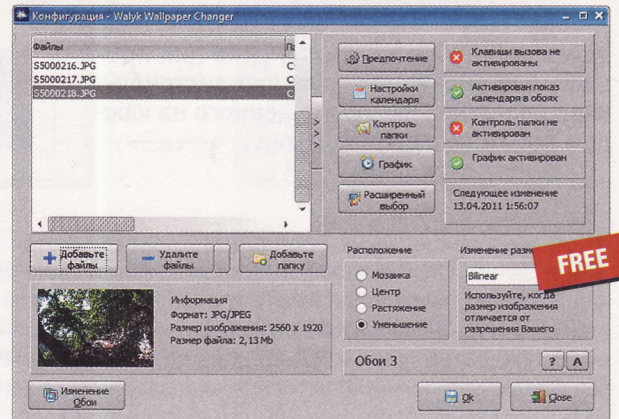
Конфигурация - Walyk Wallpaper Changer

Файлы | П
S5000216.JPG | C
S5000217.JPG | C
S5000218.JPG | C

Предпочтение
Клавиши вызова не активированы
Настройки календаря
Активирован показ календаря в обоях
Контроль папки
Контроль папки не активирован
График
График активирован
Расширенный выбор
Следующее изменение 13.04.2011 1:56:07

Добавьте файлы
Удалите файлы
Добавьте папку

Расположение
Мозаика
Центр
Растяжение
Уменьшение

Изменение разм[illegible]
Bilinear
FREE
Используйте, когда размер изображения отличается от разрешения Вашего

Информация
Формат: JPG/JPEG
Размер изображения: 2560 x 1920
Размер файла: 2,13 Mb

Обои 3
?
A

Изменение Обои
Ok
Close